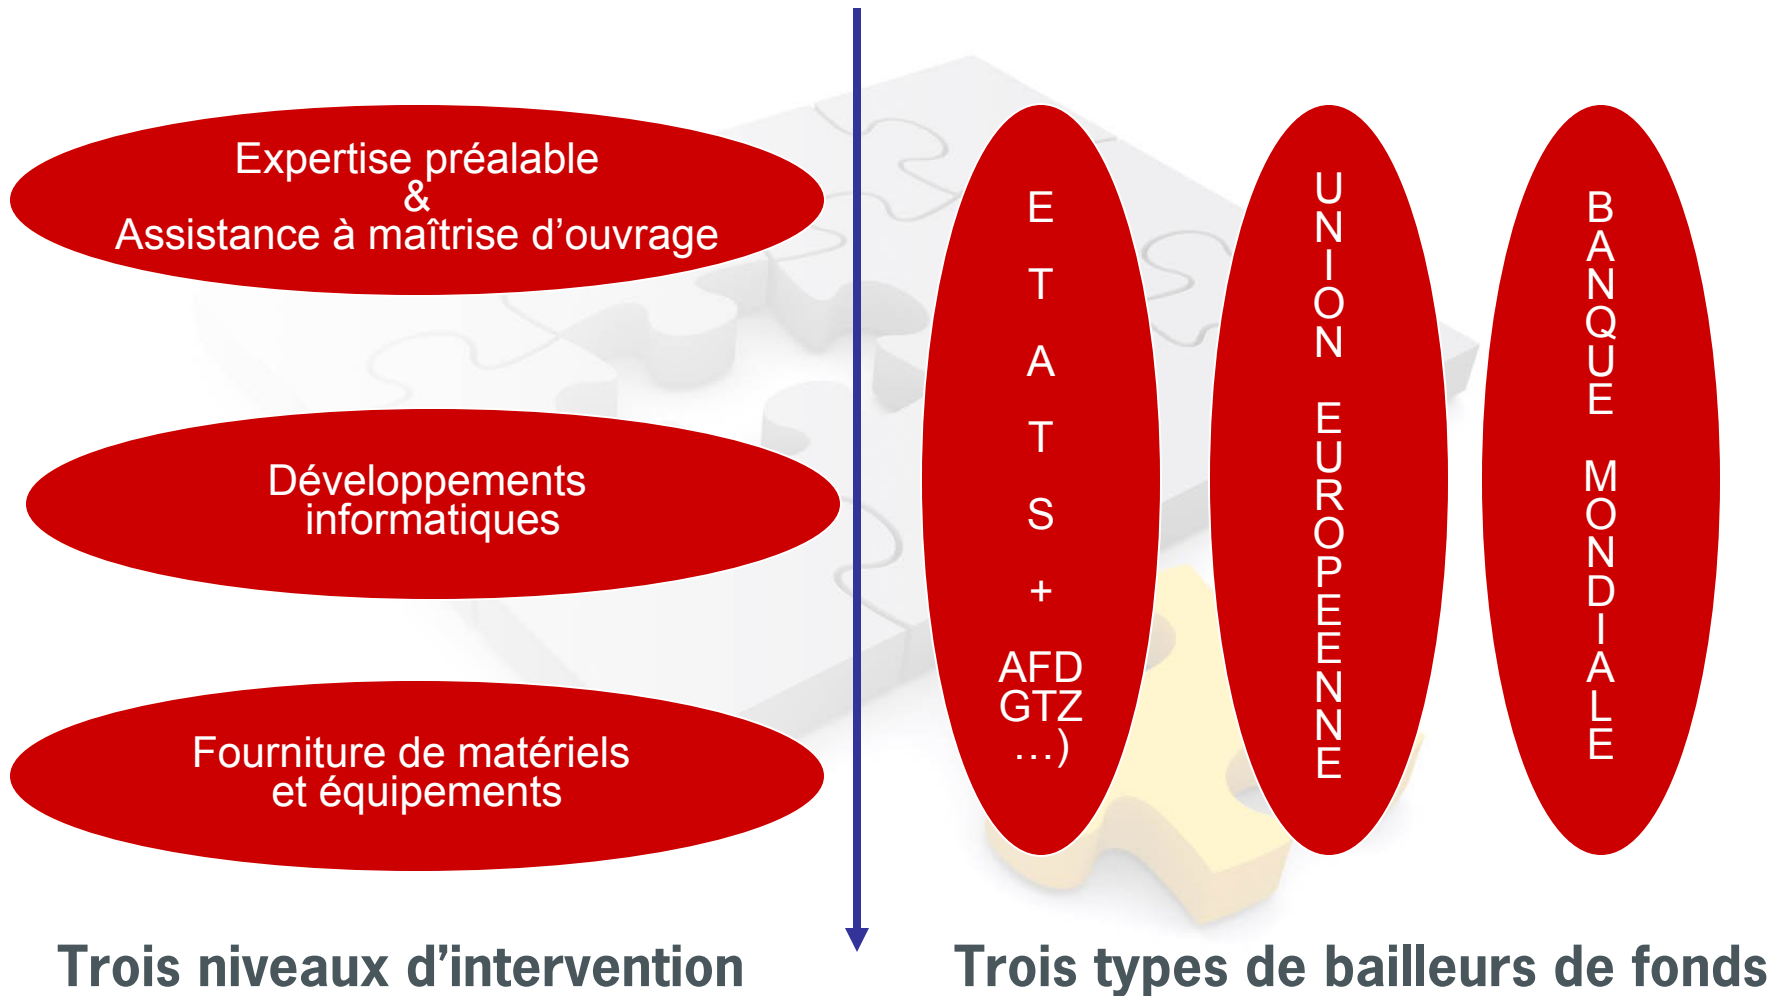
Expertise préalable
&
Assistance à maîtrise d'ouvrage

Développements informatiques

Fourniture de matériels et équipements

Trois niveaux d'intervention

ETATS
+
AFD
GTZ
...)

UNION EUROPEENNE

BANQUE MONDIALE

Trois types de bailleurs de fonds